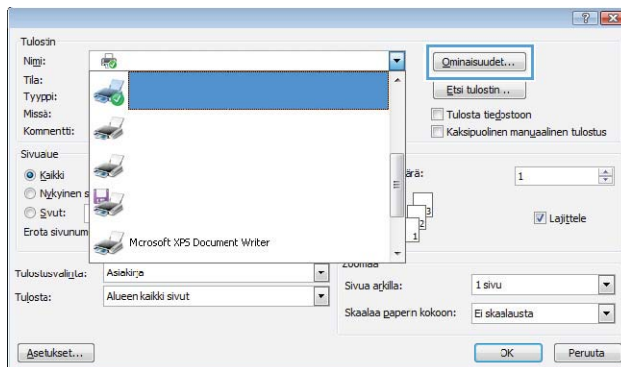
? X

Tulostin
Nimi:
Tila:
Tyyppi:
Missä:
Kommentti:

Ominaisuudet...
Etsi tulostin...
Tulosta tiedostoon
Kaksipuolinen manuaalinen tulostus

Sivualue
Kaikki
Nykyinen s
Sivut:
Erota sivunum

Microsoft XPS Document Writer

ärä:
1
Lajittele

Tulostusvalinta: Asiakirja
Tulosta: Alueen kaikki sivut

Zoomaa
Sivua arkilla: 1 sivu
Skaalaa paperin kokoon: Ei skaalausta

Asetukset...
OK
Peruuta